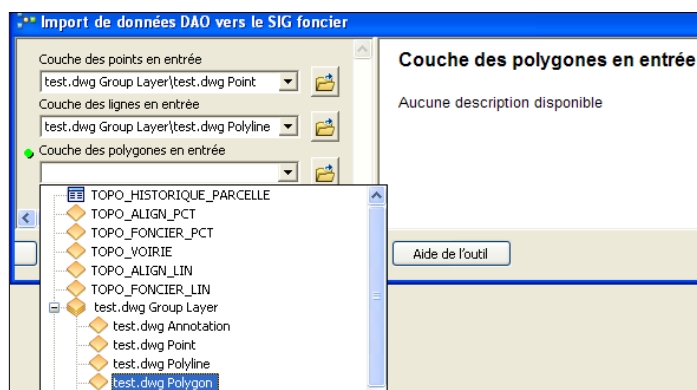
Import de données DAO vers le SIG foncier

Couche des points en entrée
test.dwg Group Layer\test.dwg Point
Couche des lignes en entrée
test.dwg Group Layer\test.dwg Polyline
Couche des polygones en entrée

TOPO_HISTORIQUE_PARCELLE
TOPO_ALIGN_PCT
TOPO_FONCIER_PCT
TOPO_VOIRIE
TOPO_ALIGN_LIN
TOPO_FONCIER_LIN
test.dwg Group Layer
test.dwg Annotation
test.dwg Point
test.dwg Polyline
test.dwg Polygon

Couche des polygones en entrée

Aucune description disponible

Aide de l'outil